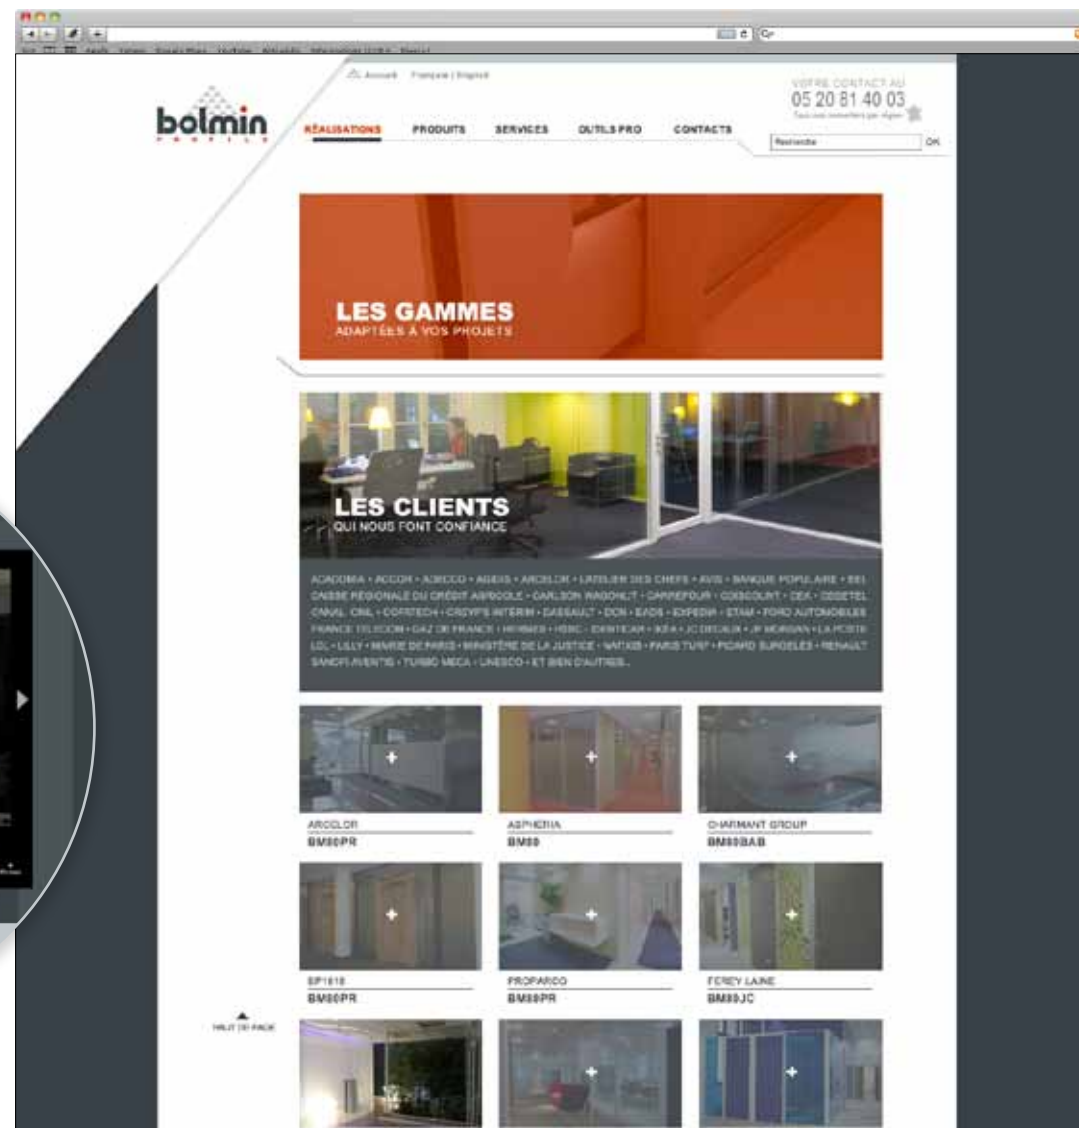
Accueil Français | English

bolmin PROFILS

VOTRE CONTACT AU
05 20 81 40 03
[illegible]

RÉALISATIONS PRODUITS SERVICES OUTILS PRO CONTACTS

Recherche OK

LES GAMMES
ADAPTÉES À VOS PROJETS

LES CLIENTS
QUI NOUS FONT CONFIANCE

ACADOMIA • ACCOR • ADECCO • AGEIS • ARCELOR • L'ATELIER DES CHEFS • AVIS • BANQUE POPULAIRE • BEL CAISSE RÉGIONALE DU CRÉDIT AGRICOLE • CARLSON WAGONLIT • CARREFOUR • CDISCOUNT • CEA • CEGETEL CANAL CNIL • COFITECH • CRDYPS INTERIM • DASSAULT • DCN • EADS • EXPEDIA • ETAM • FORD AUTOMOBILES FRANCE TELECOM • GAZ DE FRANCE • HERMES • HSBC • IDENTICAR • IKEA • JC DECAUX • JP MORGAN • LA POSTE LCL • LILLY • MAIRIE DE PARIS • MINISTÈRE DE LA JUSTICE • NATIXIS • PARIS TURF • PICARD SURGELES • RENAULT SANOFI AVENTIS • TURBO MECA • UNESCO • ET BIEN D'AUTRES...

ARCELOR
BM80PR

ASPHERIA
BM80

CHARMANT GROUP
BM80BAB

BP1818
BM80PR

PROPARCO
BM80PR

FEREY LAINE
BM80JC

HAUT DE PAGE